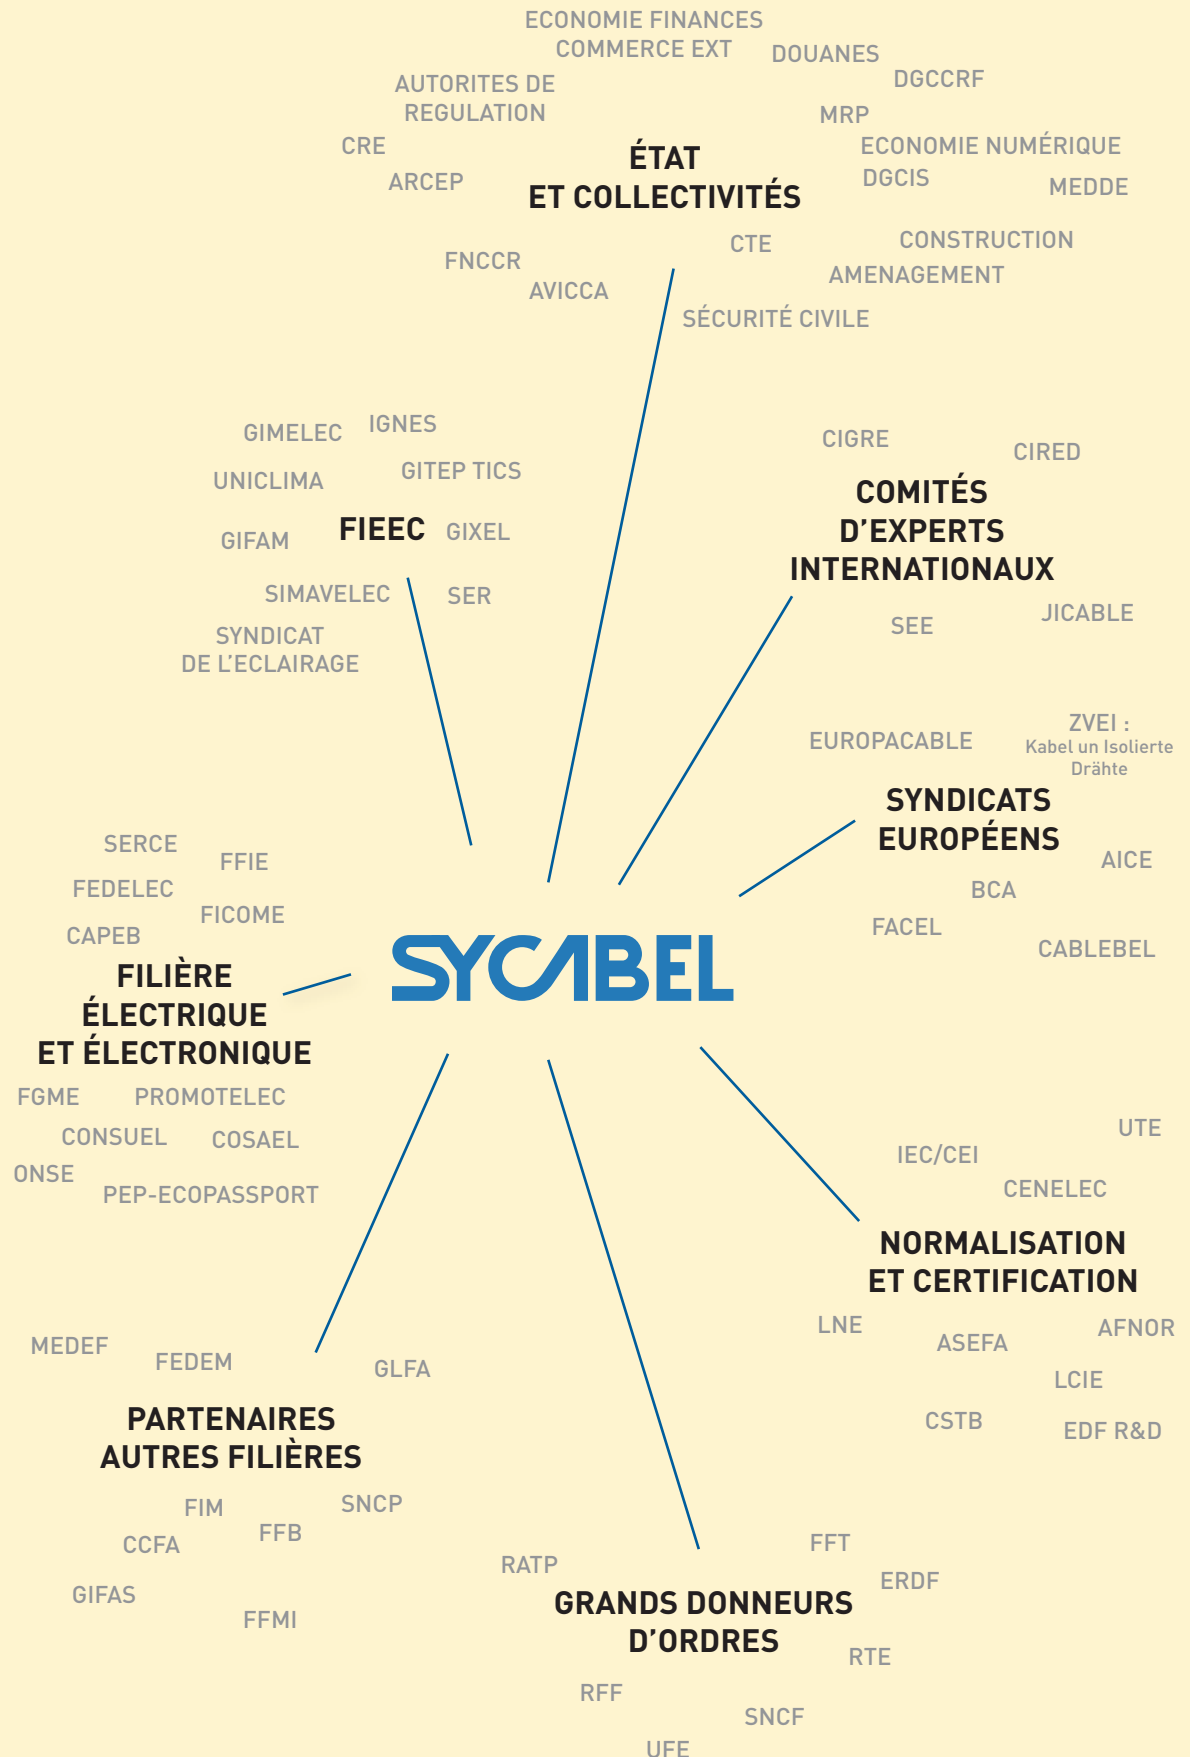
ECONOMIE FINANCES
COMMERCE EXT
DOUANES
AUTORITES DE REGULATION
DGCCRF
MRP
CRE
ÉTAT ET COLLECTIVITÉS
ECONOMIE NUMÉRIQUE
DGCIS
ARCEP
MEDDE
CTE
CONSTRUCTION
FNCCR
AMENAGEMENT
AVICCA
SÉCURITÉ CIVILE

GIMELEC
IGNES
CIGRE
CIRED
UNICLIMA
GITEP TICS
COMITÉS D'EXPERTS INTERNATIONAUX
GIFAM
FIEEC
GIXEL
SIMAVELEC
SER
SEE
JICABLE
SYNDICAT DE L'ECLAIRAGE

EUROPACABLE
ZVEI : Kabel un Isolierte Drähte
SYNDICATS EUROPÉENS
SERCE
FFIE
AICE
FEDELEC
BCA
FICOME
FACEL
CAPEB
CABLEBEL
FILIÈRE ÉLECTRIQUE ET ÉLECTRONIQUE
SYCABEL
FGME
PROMOTELEC
CONSUEL
COSAEL
ONSE
PEP-ECOPASSPORT
UTE
IEC/CEI
CENELEC
NORMALISATION ET CERTIFICATION
LNE
AFNOR
ASEFA
MEDEF
FEDEM
GLFA
LCIE
CSTB
EDF R&D
PARTENAIRES AUTRES FILIÈRES
FIM
SNCP
FFB
CCFA
FFT
RATP
ERDF
GIFAS
GRANDS DONNEURS D'ORDRES
FFMI
RTE
RFF
SNCF
UFE